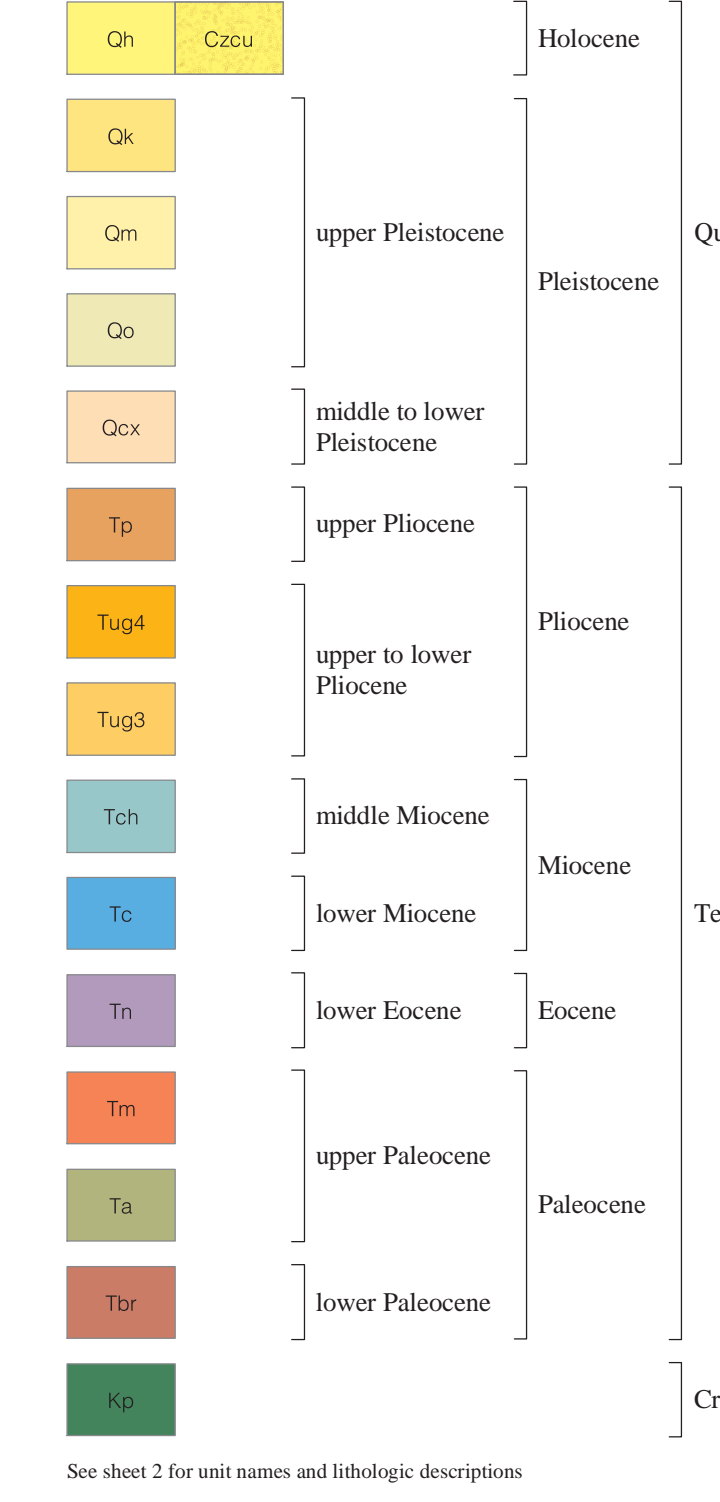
Qh Czcu

Holocene

Qk

Qm

Qo

upper Pleistocene

Pleistocene

Qu

Qcx

middle to lower Pleistocene

Tp

upper Pliocene

Tug4

Tug3

upper to lower Pliocene

Pliocene

Tch

middle Miocene

Tc

lower Miocene

Miocene

Te

Tn

lower Eocene

Eocene

Tm

Ta

upper Paleocene

Tbr

lower Paleocene

Paleocene

Kp

Cr

See sheet 2 for unit names and lithologic descriptions